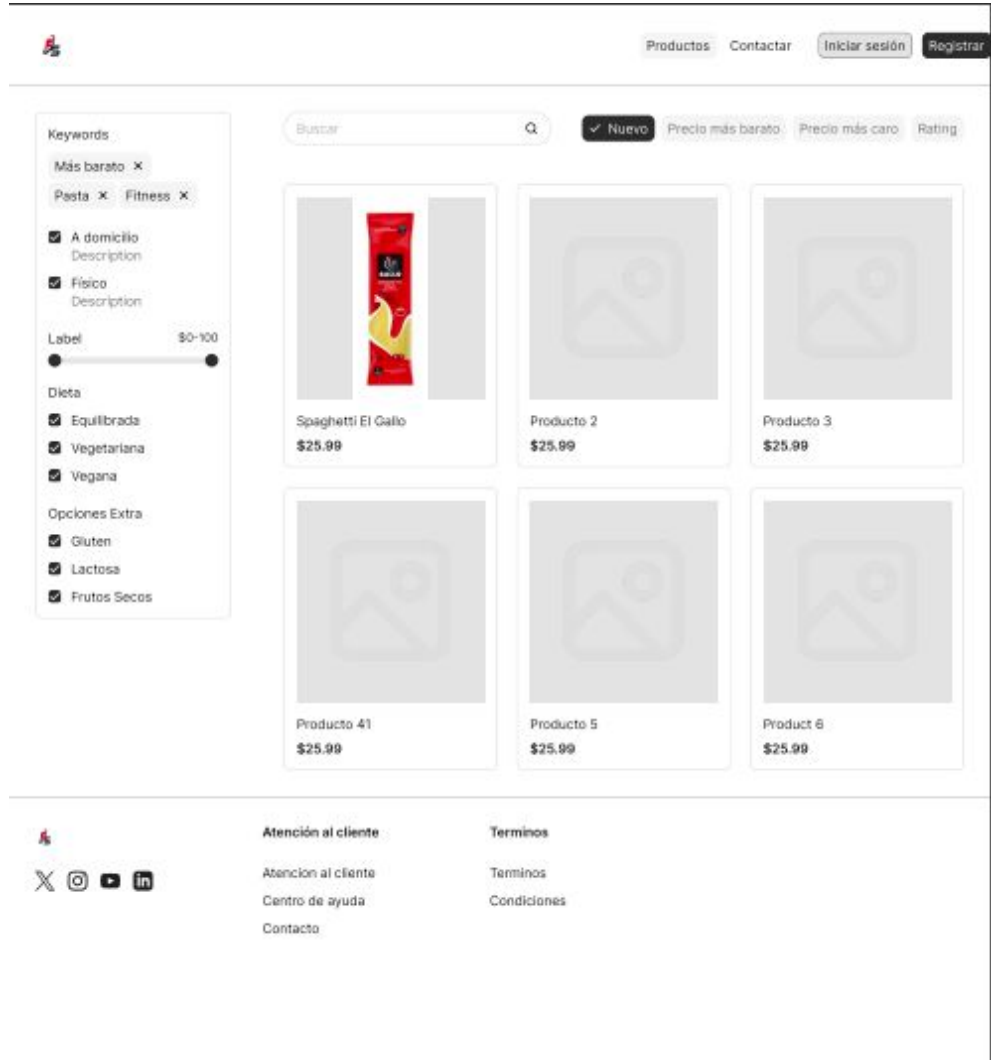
Productos Contactar Iniciar sesión Registrar

Keywords
Más barato ×
Pasta × Fitness ×

A domicilio
Description
Físico
Description

Label $0-100

Dieta
Equilibrada
Vegetariana
Vegana

Opciones Extra
Gluten
Lactosa
Frutos Secos

Buscar

✓ Nuevo Precio más barato Precio más caro Rating

Spaghetti El Gallo
$25.99

Producto 2
$25.99

Producto 3
$25.99

Producto 41
$25.99

Producto 5
$25.99

Product 6
$25.99

Atención al cliente
Atencion al cliente
Centro de ayuda
Contacto

Terminos
Terminos
Condiciones